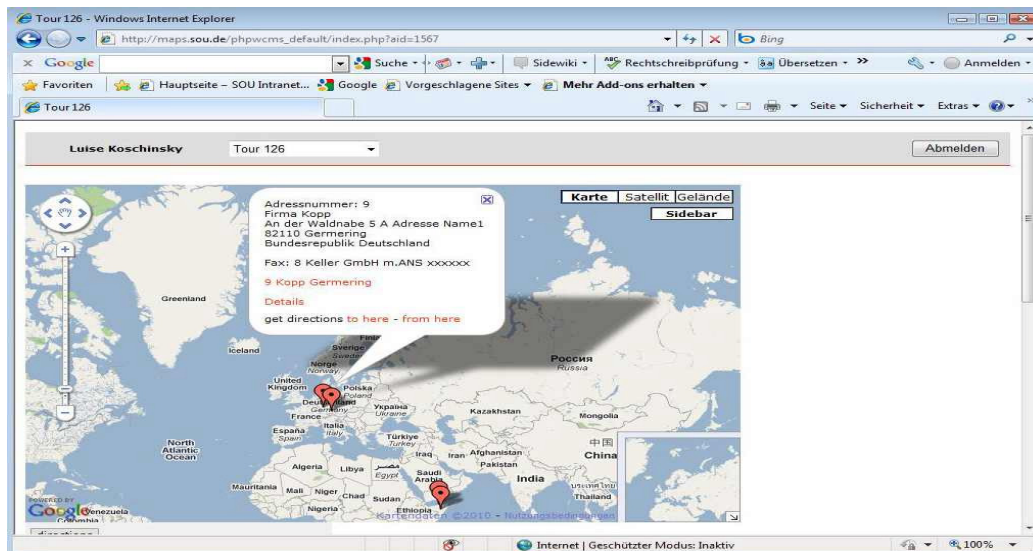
Tour 126 - Windows Internet Explorer

http://maps.sou.de/phpwcms_default/index.php?aid=1567

Bing

Google

Suche

Sidewiki

Rechtschreibprüfung

Übersetzen

Anmelden

Favoriten

Hauptseite – SOU Intranet...

Google

Vorgeschlagene Sites

Mehr Add-ons erhalten

Tour 126

Seite

Sicherheit

Extras

Luise Koschinsky

Tour 126

Abmelden

Adressnummer: 9
Firma Kopp
An der Waldnabe 5 A Adresse Name1
82110 Germering
Bundesrepublik Deutschland

Fax: 8 Keller GmbH m.ANS xxxxxx

9 Kopp Germering

Details

get directions to here - from here

Karte

Satellit

Gelände

Sidebar

Greenland

Iceland

Sverige
Sweden

Norge
Norway

Finland

Россия
Russia

United Kingdom

Polska
Poland

Deutschland
Germany

Україна
Ukraine

Kazakhstan

Mongolia

France

España
Spain

Italia
Italy

Türkiye
Turkey

中国
China

North Atlantic Ocean

Algeria

Libya

Iraq

Iran

Afghanistan

Pakistan

مصر
Egypt

Saudi Arabia

India

Mauritania

Mali

Niger

Chad

Sudan

Thailand

Nigeria

Ethiopia

Venezuela

Colombia

POWERED BY
Google

Kartendaten ©2010 - Nutzungsbedingungen

Internet | Geschützter Modus: Inaktiv

100%